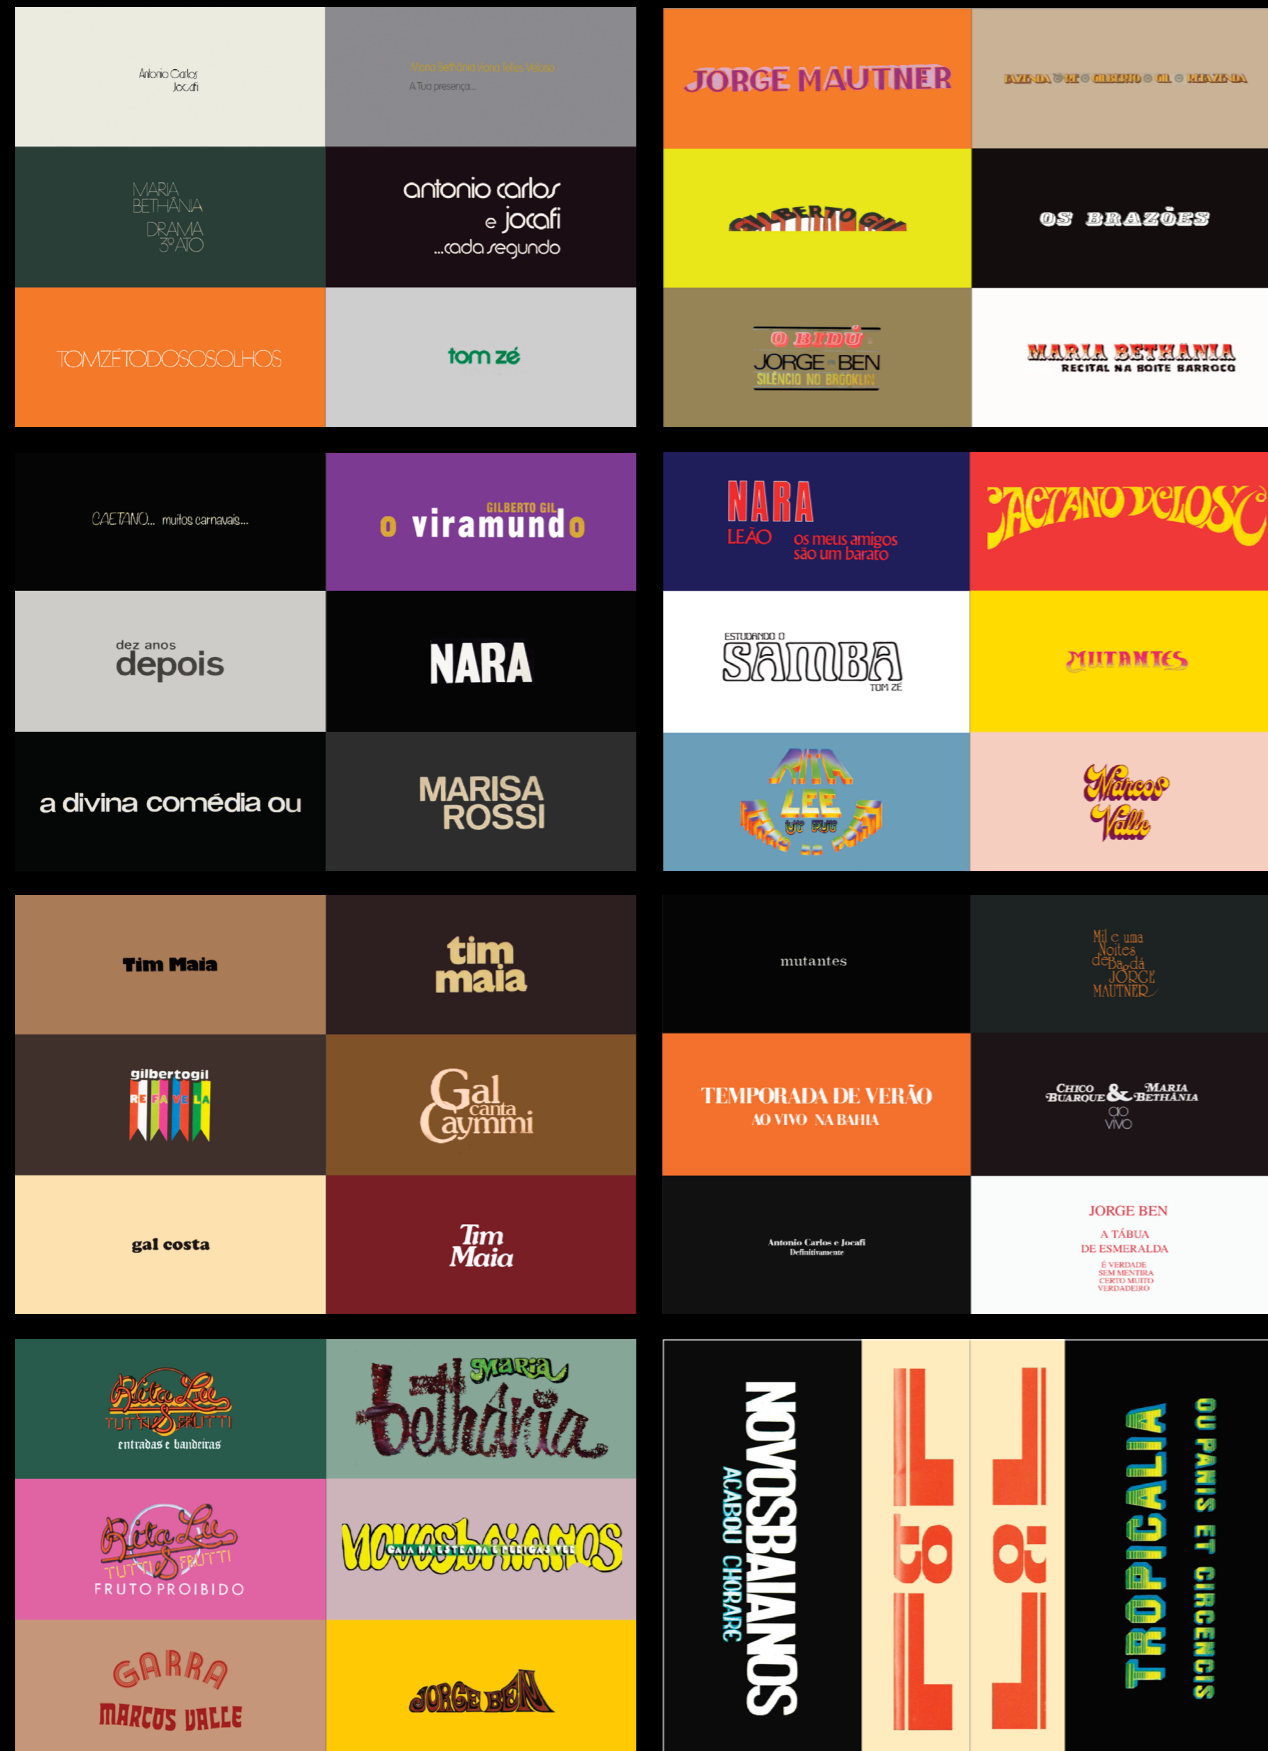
Antonio Carlos
Jocafi

Maria Bethânia canta Vinicius de Moraes
A Tua presença...

MARIA
BETHÂNIA
DRAMA
3º ATO

antonio carlos
e jocafi
...cada segundo

TOMZÉTODOSOSOLHOS

tom zé

JORGE MAUTNER

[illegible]

GILBERTO GIL

OS BRAZÕES

O BIDÚ
JORGE BEN
SILÊNCIO NO BROOKLIN

MARIA BETHANIA
RECITAL NA BOITE BARROCO

CAETANO... muitos carnavais...

GILBERTO GIL
o viramundo

dez anos
depois

NARA

a divina comédia ou

MARISA
ROSSI

NARA
LEÃO
os meus amigos
são um barato

CAETANO VELOSO

ESTUDANDO O
SAMBA
TOM ZÉ

MUTANTES

RITA
LEE
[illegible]

Marcos
Valle

Tim Maia

tim
maia

gilbertogil
REFAVELA

Gal
canta
Caymmi

gal costa

Tim
Maia

mutantes

Mil e uma
Noites
de Bagdá
JORGE
MAUTNER

TEMPORADA DE VERÃO
AO VIVO NA BAHIA

CHICO BUARQUE & MARIA BETHÂNIA
ao
vivo

Antonio Carlos e Jocafi
Definitivamente

JORGE BEN
A TÁBUA
DE ESMERALDA
É VERDADE
SEM MENTIRA
CERTO MUITO
VERDADEIRO

Rita Lee
TUTTI FRUTTI
entradas e bandeiras

Maria
bethânia

Rita Lee
TUTTI FRUTTI
FRUTO PROIBIDO

NOVOS BAIANOS
CAIA NA ESTRADA E PERIGAS VER

GARRA
MARCOS VALLE

JORGE BEN

NOVOS BAIANOS
ACABOU CHORARE

LSL

LSL

TROPICALIA
OU PANIS ET CIRCENCIS